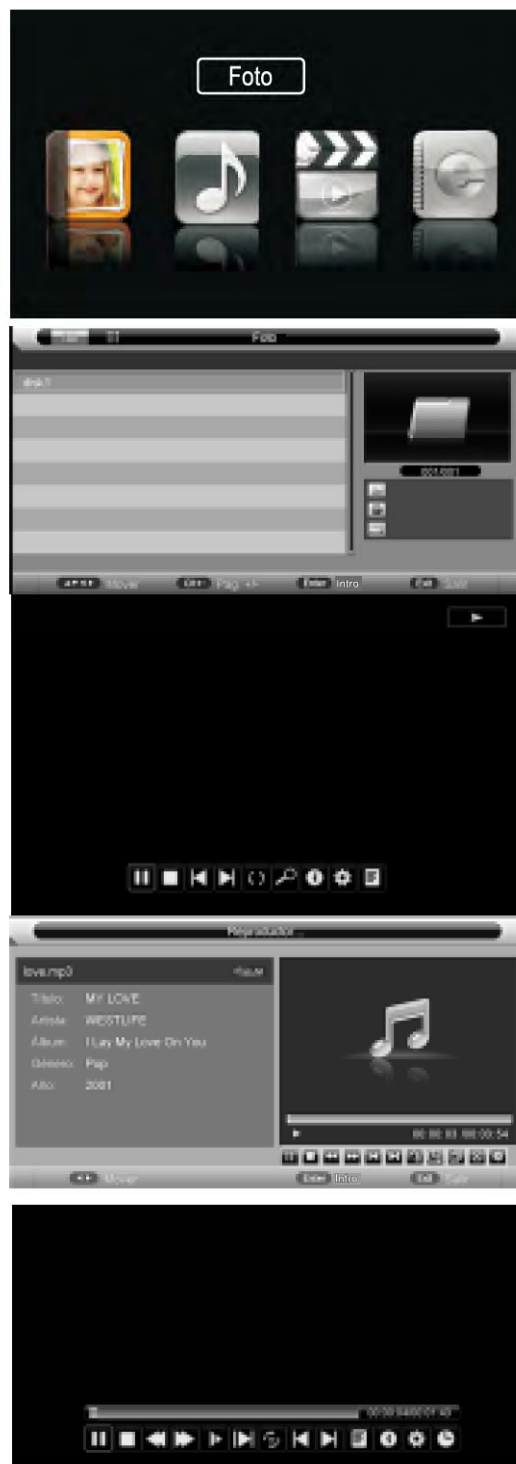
Foto

Foto

disk1

001/001

Mover

Pág +/-

Enter Intro

Exit Salir

Reproductor

love.mp3

Título: MY LOVE

Artista: WESTLIFE

Álbum: I Lay My Love On You

Género: Pop

Año: 2001

00:00:03 00:00:54

Mover

Enter Intro

Exit Salir

00:00:04/00:01:40